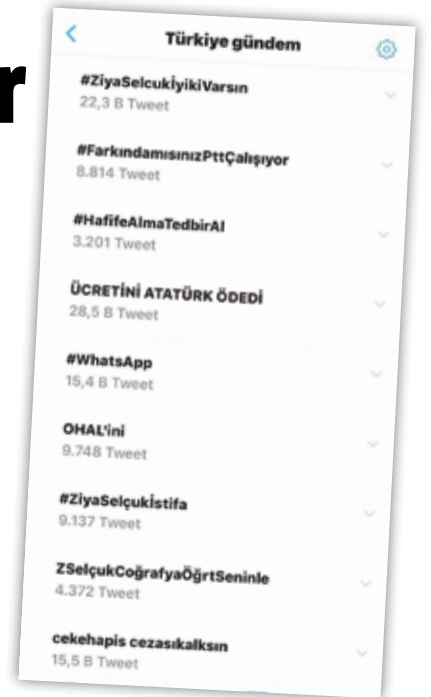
r

Türkiye gündem

#ZiyaSelcukİyikiVarsın
22,3 B Tweet

#FarkındamısınızPttÇalışıyor
8.814 Tweet

#HafifeAlmaTedbirAl
3.201 Tweet

ÜCRETİNİ ATATÜRK ÖDEDİ
28,5 B Tweet

#WhatsApp
15,4 B Tweet

OHAL'ini
9.748 Tweet

#ZiyaSelçukİstifa
9.137 Tweet

ZSelçukCoğrafyaÖğrtSeninle
4.372 Tweet

cekehapis cezasıkalksın
15,5 B Tweet